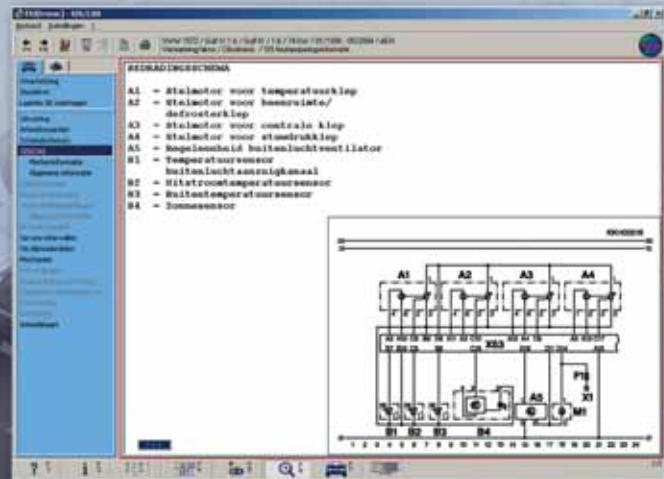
BEDRADINGSSCHEMA

A1 = Stelmotor voor temperatuurklep
A2 = Stelmotor voor beenruimte/ defrosterklep
A3 = Stelmotor voor centrale klep
A4 = Stelmotor voor stuwdrukklep
A5 = Regeleenheid buitenluchtventilator
B1 = Temperatuursensor buitenluchtaanzuigkanaal
B2 = Uitstroomtemperatuursensor
B3 = Buitentemperatuursensor
B4 = Zonnesensor

A1
A2
A3
A4
X53
A5
M1
B1
B2
B3
B4
X1
1 2 3 4 5 6 7 8 9 10 11 12 13 14 15 16 17 18 19 20 21 22 23 24